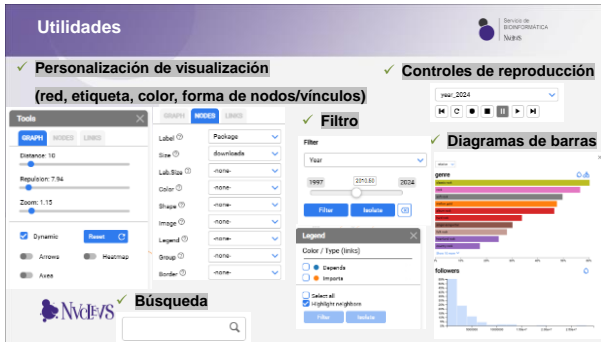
Utilidades

Servicio de BIOINFORMÁTICA Nucleus

✓ Personalización de visualización (red, etiqueta, color, forma de nodos/vínculos)

Tools
GRAPH NODES LINKS
Distance: 10
Repulsion: 7.94
Zoom: 1.15
Dynamic Reset
Arrows Heatmap
Axes

GRAPH NODES LINKS
Label Package
Size downloads
Lab.Size -none-
Color -none-
Shape -none-
Image -none-
Legend -none-
Group -none-
Border -none-

✓ Filtro

Filter
Year
1997 2010.50 2024
Filter Isolate

Legend
Color / Type (links)
Depends
Imports
Select all
Highlight neighbors
Filter Isolate

✓ Controles de reproducción

year_2024

✓ Diagramas de barras

genre
followers

Nvclevs

✓ Búsqueda